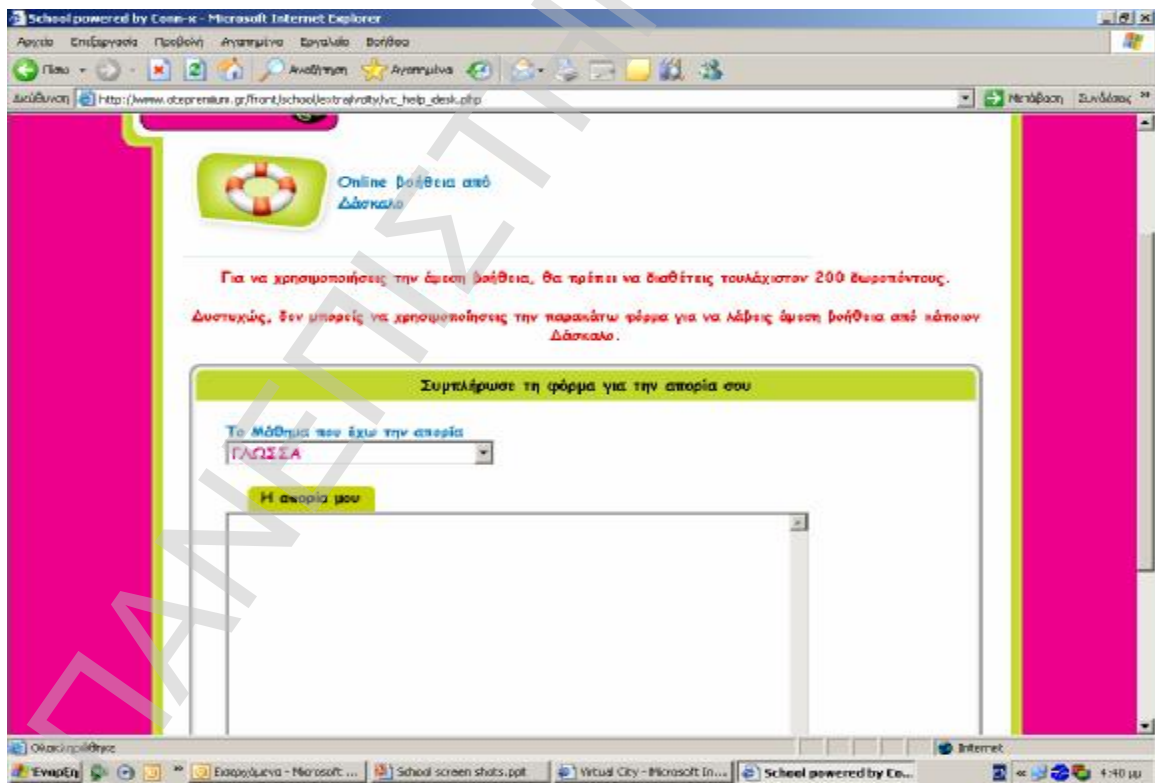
School powered by Conn-x - Microsoft Internet Explorer

Αρχείο Επεξεργασία Προβολή Αγαπημένα Εργαλεία Βοήθεια

Πίσω Αναζήτηση Αγαπημένα

Διεύθυνση http://www.oteprenium.gr/front/school/extralvrity/vc_help_desk.php Μετάβαση Συνδέσεις »

Online βοήθεια από Δάσκαλο

Για να χρησιμοποιήσεις την άμεση βοήθεια, θα πρέπει να διαθέτεις τουλάχιστον 200 δωροπόντους.

Δυστυχώς, δεν μπορείς να χρησιμοποιήσεις την παρακάτω φόρμα για να λάβεις άμεση βοήθεια από κάποιον Δάσκαλο.

Συμπλήρωσε τη φόρμα για την απορία σου

Το Μάθημα που έχω την απορία

ΓΛΩΣΣΑ

Η απορία μου

Ολοκληρώθηκε

Internet

Έναρξη Εισερχόμενα - Microsoft ... School screen shots.ppt Virtual City - Microsoft In... School powered by Co... 4:40 μμ

ΠΑΝΕΠΙΣΤΗ